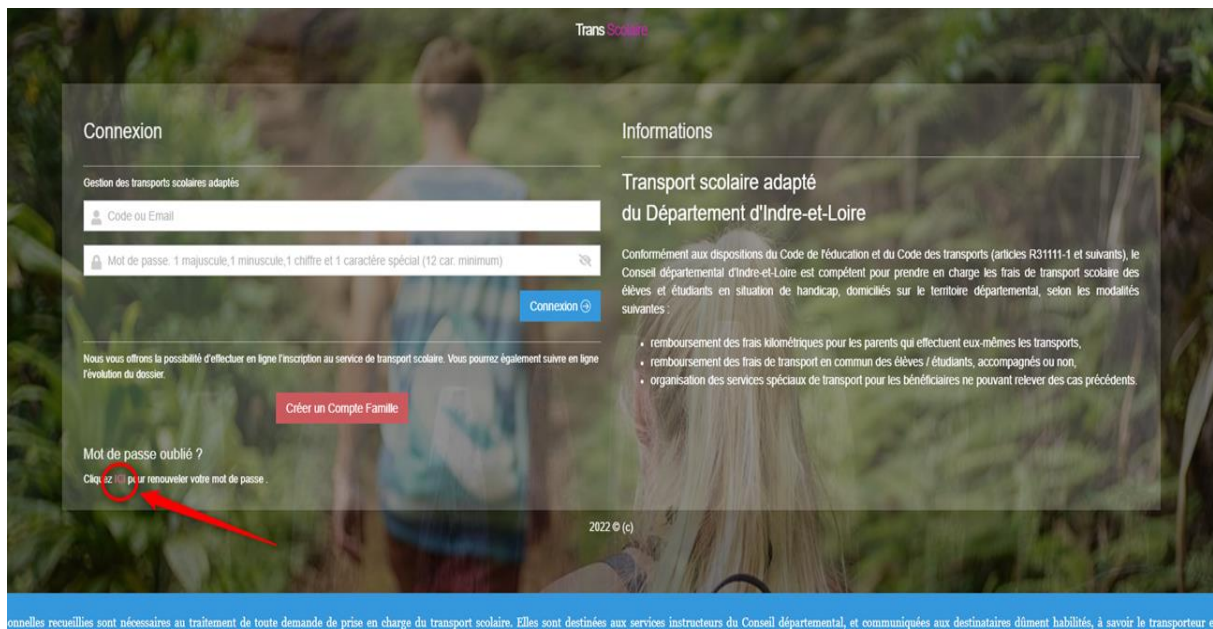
Trans Scolaire

Connexion

Gestion des transports scolaires adaptés

Code ou Email

Mot de passe: 1 majuscule,1 minuscule,1 chiffre et 1 caractère spécial (12 car. minimum)

Connexion

Nous vous offrons la possibilité d'effectuer en ligne l'inscription au service de transport scolaire. Vous pourrez également suivre en ligne l'évolution du dossier.

Créer un Compte Famille

Mot de passe oublié ?

Cliquez ICI pour renouveler votre mot de passe .

Informations

Transport scolaire adapté du Département d'Indre-et-Loire

Conformément aux dispositions du Code de l'éducation et du Code des transports (articles R31111-1 et suivants), le Conseil départemental d'Indre-et-Loire est compétent pour prendre en charge les frais de transport scolaire des élèves et étudiants en situation de handicap, domiciliés sur le territoire départemental, selon les modalités suivantes :

- remboursement des frais kilométriques pour les parents qui effectuent eux-mêmes les transports,
- remboursement des frais de transport en commun des élèves / étudiants, accompagnés ou non,
- organisation des services spéciaux de transport pour les bénéficiaires ne pouvant relever des cas précédents.

2022 © (c)

onnelles recueillies sont nécessaires au traitement de toute demande de prise en charge du transport scolaire. Elles sont destinées aux services instructeurs du Conseil départemental, et communiquées aux destinataires dûment habilités, à savoir le transporteur e